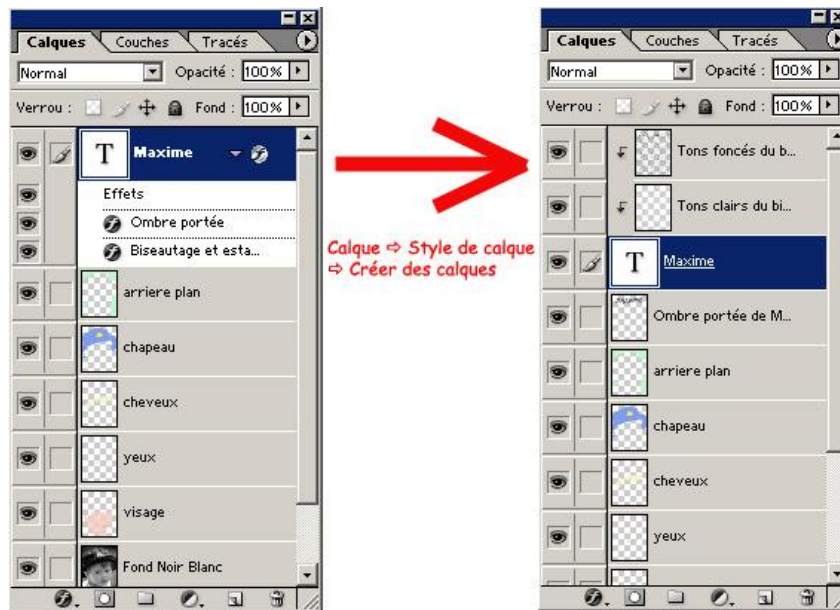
Calques Couches Tracés

Normal Opacité : 100%

Verrou : Fond : 100%

Maxime

Effets

Ombre portée

Biseautage et esta...

arriere plan

chapeau

cheveux

yeux

visage

Fond Noir Blanc

Calque ⇨ Style de calque
⇨ Créer des calques

Calques Couches Tracés

Normal Opacité : 100%

Verrou : Fond : 100%

Tons foncés du b...

Tons clairs du bi...

Maxime

Ombre portée de M...

arriere plan

chapeau

cheveux

yeux